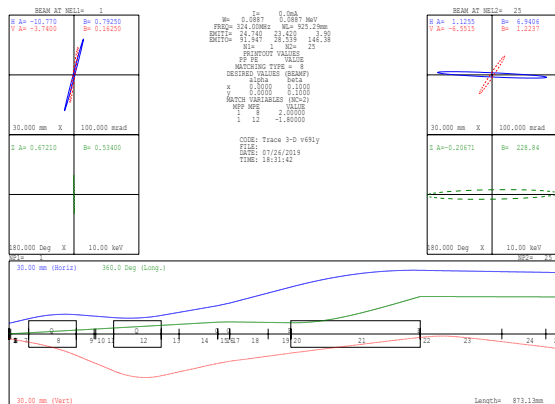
BEAM AT NEL1= 1
H A= -10.770 B= 0.79250
V A= -3.7400 B= 0.16250
30.000 mm X 100.000 mrad
Z A= 0.67210 B= 0.53400
180.000 Deg X 10.00 keV

I= 0.0mA
W= 0.0887 0.0887 MeV
FREQ= 324.00MHz WL= 925.29mm
EMITI= 24.740 23.420 3.90
EMITO= 91.947 28.539 146.38
N1= 1 N2= 25
PRINTOUT VALUES
PP PE VALUE
MATCHING TYPE = 8
DESIRED VALUES (BEAMF)
alpha beta
x 0.0000 0.1000
y 0.0000 0.1000
MATCH VARIABLES (NC=2)
MPP MPE VALUE
1 8 2.00000
1 12 -1.80000

CODE: Trace 3-D v69ly
FILE:
DATE: 07/26/2019
TIME: 18:31:42

BEAM AT NEL2= 25
H A= 1.1255 B= 6.9406
V A= -6.5515 B= 1.2237
30.000 mm X 100.000 mrad
Z A= -0.20671 B= 228.84
180.000 Deg X 10.00 keV

NP1= 1 NP2= 25
30.00 mm (Horiz) 360.0 Deg (Long.)
1 2 3 4 5 6 7 8 9 10 11 12 13 14 15 16 17 18 19 20 21 22 23 24
Q Q Q Q
30.00 mm (Vert) Length= 873.13mm